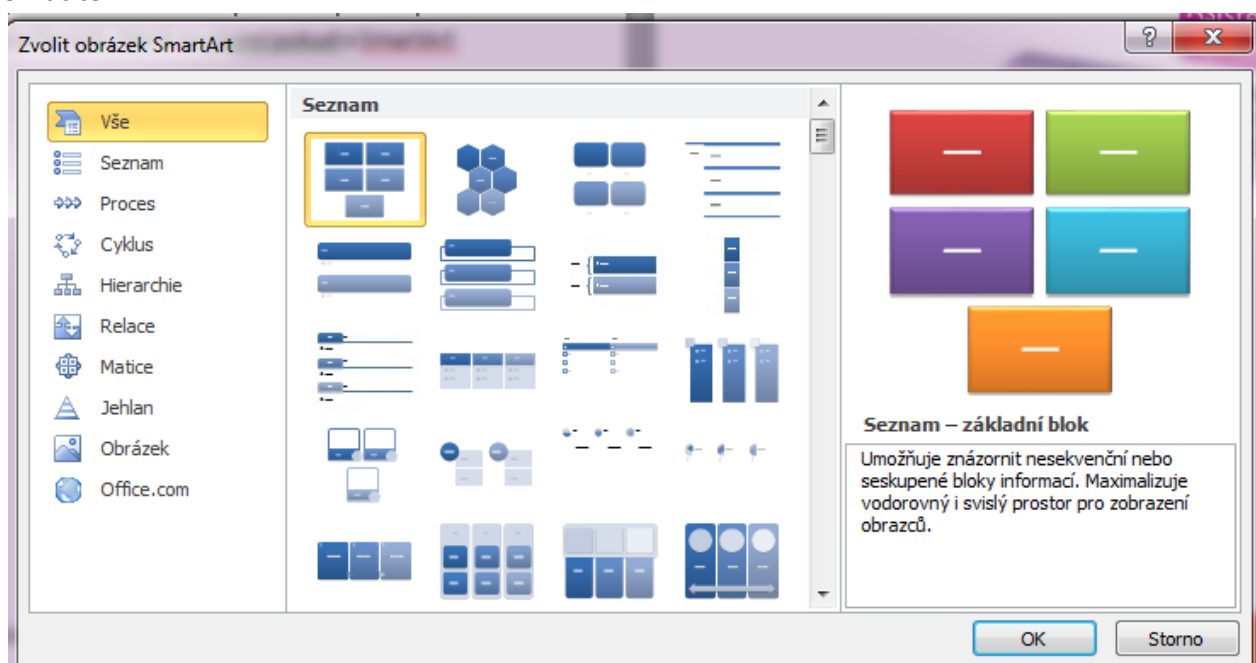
Zvolit obrázek SmartArt

?

X

Vše
Seznam
Proces
Cyklus
Hierarchie
Relace
Matice
Jehlan
Obrázek
Office.com

Seznam

Seznam – základní blok

Umožňuje znázornit nesekvenční nebo seskupené bloky informací. Maximalizuje vodorovný i svislý prostor pro zobrazení obrazců.

OK

Storno